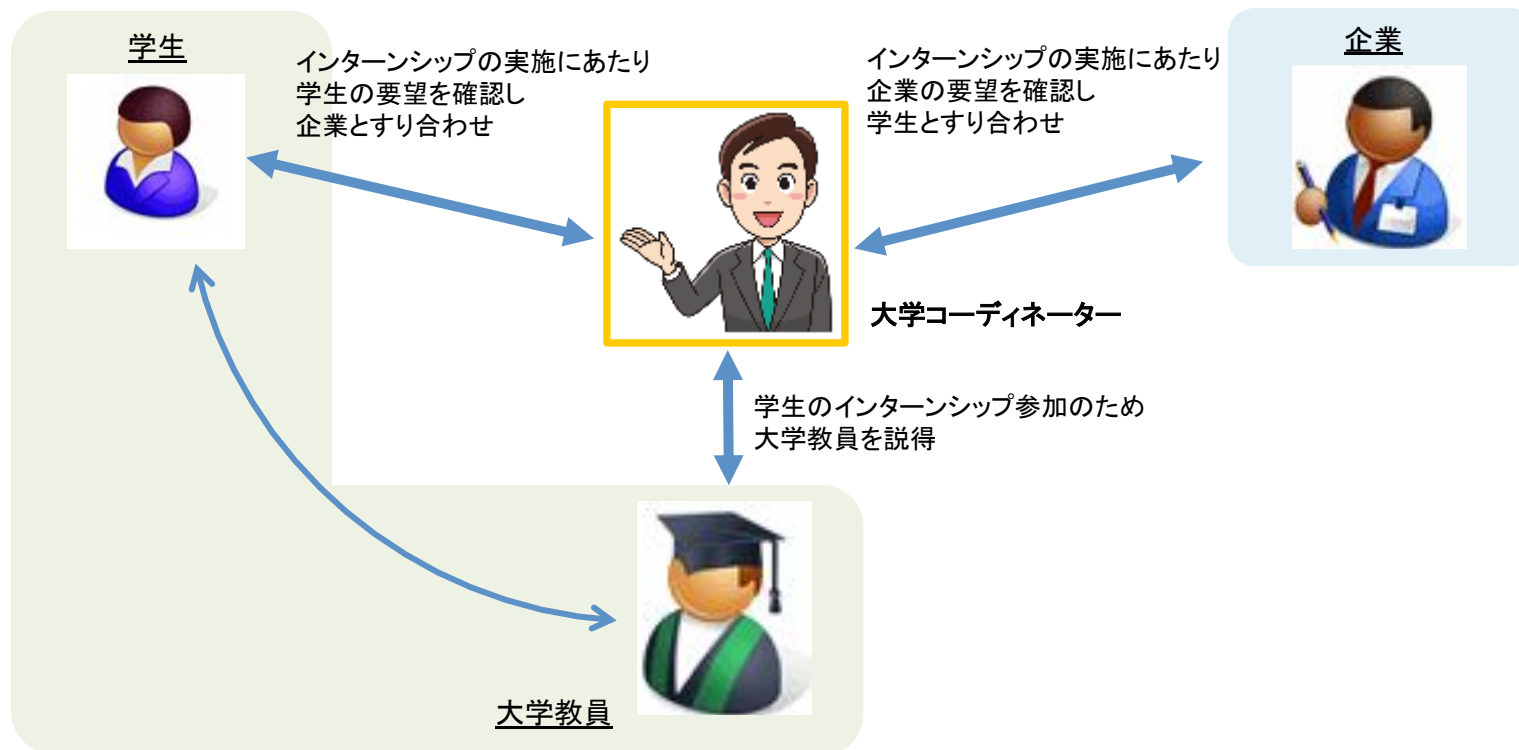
学生

インターンシップの実施にあたり
学生の要望を確認し
企業とすり合わせ

インターンシップの実施にあたり
企業の要望を確認し
学生とすり合わせ

企業

大学コーディネーター

学生のインターンシップ参加のため
大学教員を説得

大学教員